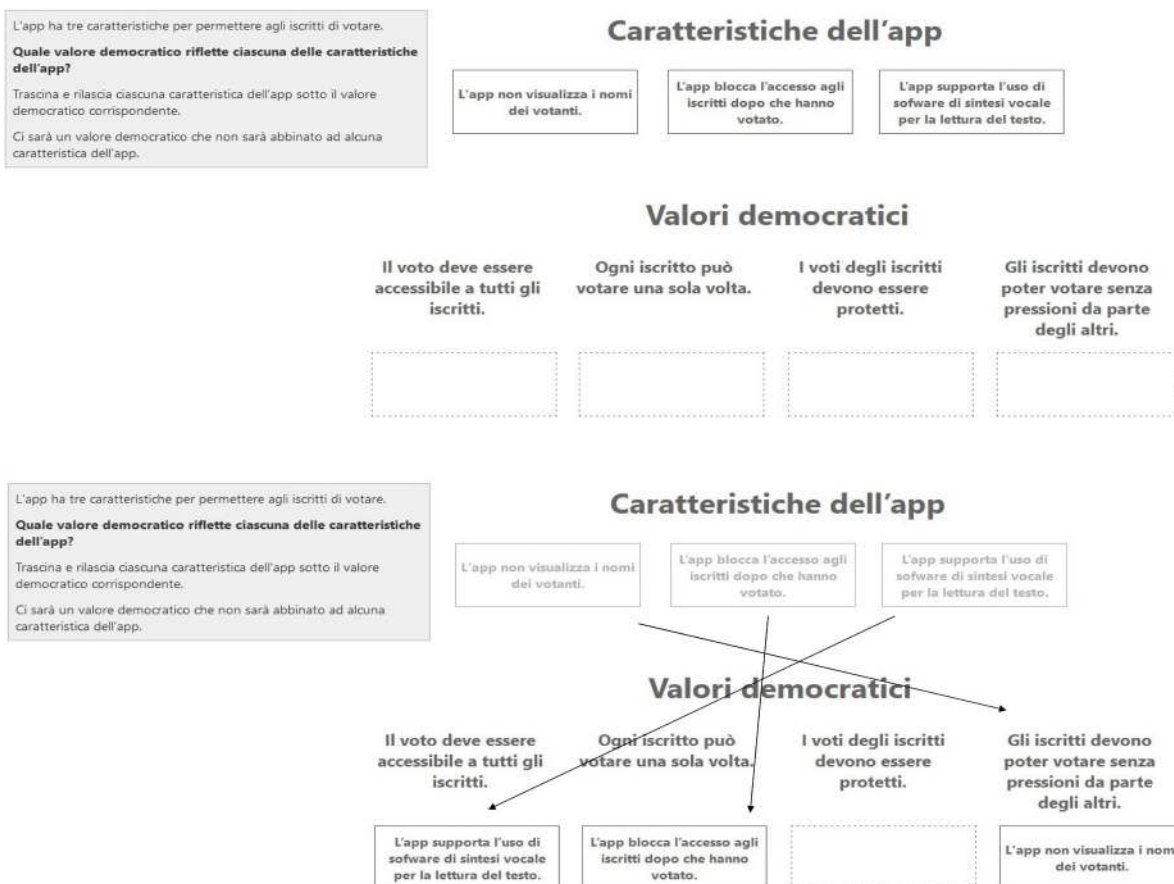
L'app ha tre caratteristiche per permettere agli iscritti di votare.

**Quale valore democratico riflette ciascuna delle caratteristiche dell'app?**

Trascina e rilascia ciascuna caratteristica dell'app sotto il valore democratico corrispondente.

Ci sarà un valore democratico che non sarà abbinato ad alcuna caratteristica dell'app.

Caratteristiche dell'app

L'app non visualizza i nomi dei votanti.

L'app blocca l'accesso agli iscritti dopo che hanno votato.

L'app supporta l'uso di sofware di sintesi vocale per la lettura del testo.

Valori democratici

Il voto deve essere accessibile a tutti gli iscritti.

Ogni iscritto può votare una sola volta.

I voti degli iscritti devono essere protetti.

Gli iscritti devono poter votare senza pressioni da parte degli altri.

L'app ha tre caratteristiche per permettere agli iscritti di votare.

**Quale valore democratico riflette ciascuna delle caratteristiche dell'app?**

Trascina e rilascia ciascuna caratteristica dell'app sotto il valore democratico corrispondente.

Ci sarà un valore democratico che non sarà abbinato ad alcuna caratteristica dell'app.

Caratteristiche dell'app

L'app non visualizza i nomi dei votanti.

L'app blocca l'accesso agli iscritti dopo che hanno votato.

L'app supporta l'uso di sofware di sintesi vocale per la lettura del testo.

Valori democratici

Il voto deve essere accessibile a tutti gli iscritti.

Ogni iscritto può votare una sola volta.

I voti degli iscritti devono essere protetti.

Gli iscritti devono poter votare senza pressioni da parte degli altri.

L'app supporta l'uso di sofware di sintesi vocale per la lettura del testo.

L'app blocca l'accesso agli iscritti dopo che hanno votato.

L'app non visualizza i nom dei votanti.